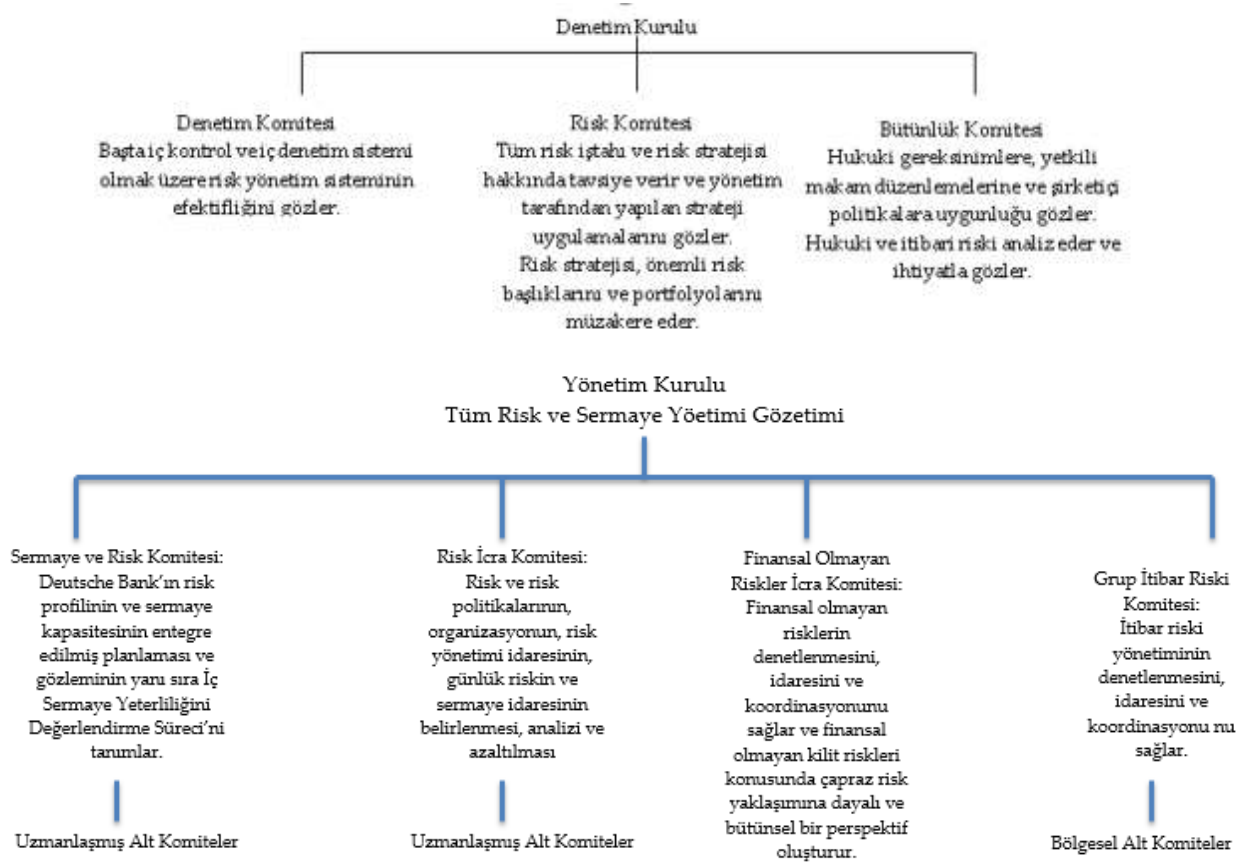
Denetim Kurulu

Denetim Komitesi
Başta iç kontrol ve iç denetim sistemi olmak üzere risk yönetim sisteminin efektifliğini gözler.

Risk Komitesi
Tüm risk iştahı ve risk stratejisi hakkında tavsiye verir ve yönetim tarafından yapılan strateji uygulamalarını gözler.
Risk stratejisi, önemli risk başlıklarını ve portfolyolarını müzakere eder.

Bütünlük Komitesi
Hukuki gereksinimlere, yetkili makam düzenlemelerine ve şirket içi politikalara uygunluğu gözler.
Hukuki ve itibari riski analiz eder ve ihtiyatla gözler.

Yönetim Kurulu
Tüm Risk ve Sermaye Yöetimi Gözetimi

Sermaye ve Risk Komitesi:
Deutsche Bank'ın risk profilinin ve sermaye kapasitesinin entegre edilmiş planlaması ve gözleminin yanı sıra İç Sermaye Yeterliliğini Değerlendirme Süreci'ni tanımlar.

Uzmanlaşmış Alt Komiteler

Risk İcra Komitesi:
Risk ve risk politikalarının, organizasyonun, risk yönetimi idaresinin, günlük riskin ve sermaye idaresinin belirlenmesi, analizi ve azaltılması

Uzmanlaşmış Alt Komiteler

Finansal Olmayan Riskler İcra Komitesi:
Finansal olmayan risklerin denetlenmesini, idaresini ve koordinasyonunu sağlar ve finansal olmayan kilit riskleri konusunda çapraz risk yaklaşımına dayalı ve bütünsel bir perspektif oluşturur.

Grup İtibar Riski Komitesi:
İtibar riski yönetiminin denetlenmesini, idaresini ve koordinasyonu nu sağlar.

Bölgesel Alt Komiteler